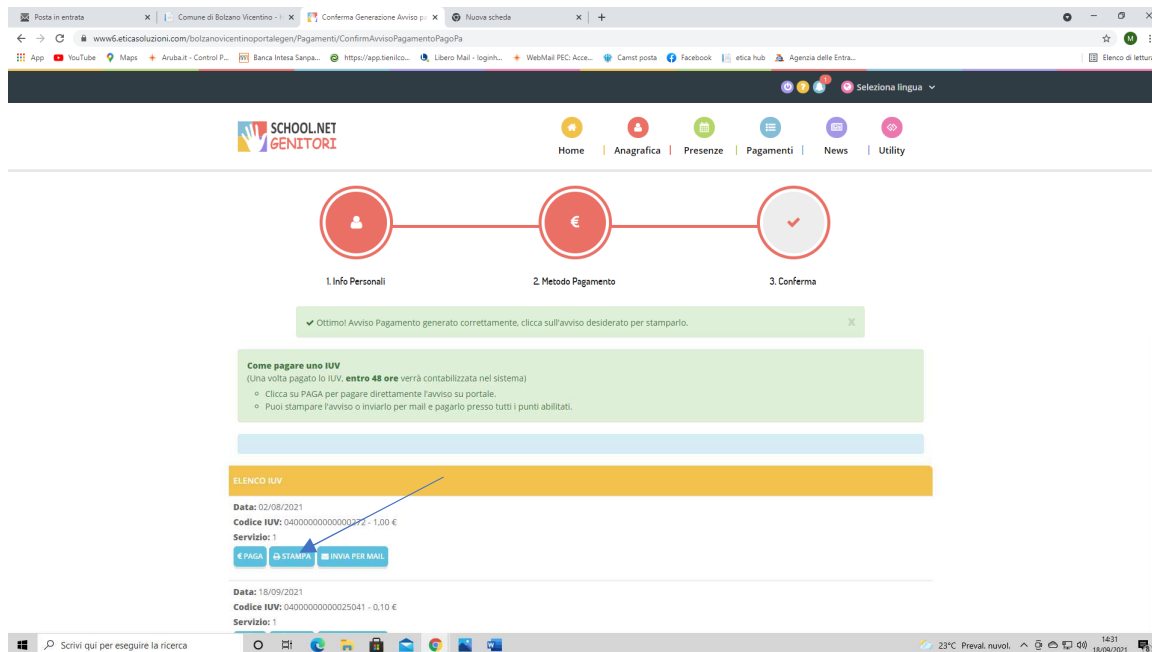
Posta in entrata
Comune di Bolzano Vicentino - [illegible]
Conferma Generazione Avviso pa
Nuova scheda
www6.eticasoluzioni.com/bolzanovicentinoportalegen/Pagamenti/ConfirmAvvisoPagamentoPagoPa
App YouTube Maps Aruba.it - Control P... Banca Intesa Sanpa... https://app.tienilco... Libero Mail - loginh... WebMail PEC: Acce... Camst posta Facebook etica hub Agenzia delle Entra...
Elenco di lettura

Seleziona lingua

SCHOOL.NET GENITORI

Home | Anagrafica | Presenze | Pagamenti | News | Utility

1. Info Personali
2. Metodo Pagamento
3. Conferma

Ottimo! Avviso Pagamento generato correttamente, clicca sull'avviso desiderato per stamparlo.

Come pagare uno IUV
(Una volta pagato lo IUV, entro 48 ore verrà contabilizzata nel sistema)
Clicca su PAGA per pagare direttamente l'avviso su portale.
Puoi stampare l'avviso o inviarlo per mail e pagarlo presso tutti i punti abilitati.

ELENCO IUV

Data: 02/08/2021
Codice IUV: 04000000000000272 - 1,00 €
Servizio: 1
€ PAGA | STAMPA | INVIA PER MAIL

Data: 18/09/2021
Codice IUV: 04000000000025041 - 0,10 €
Servizio: 1

Scrivi qui per eseguire la ricerca
23°C Preval. nuvol.
14:31
18/09/2021